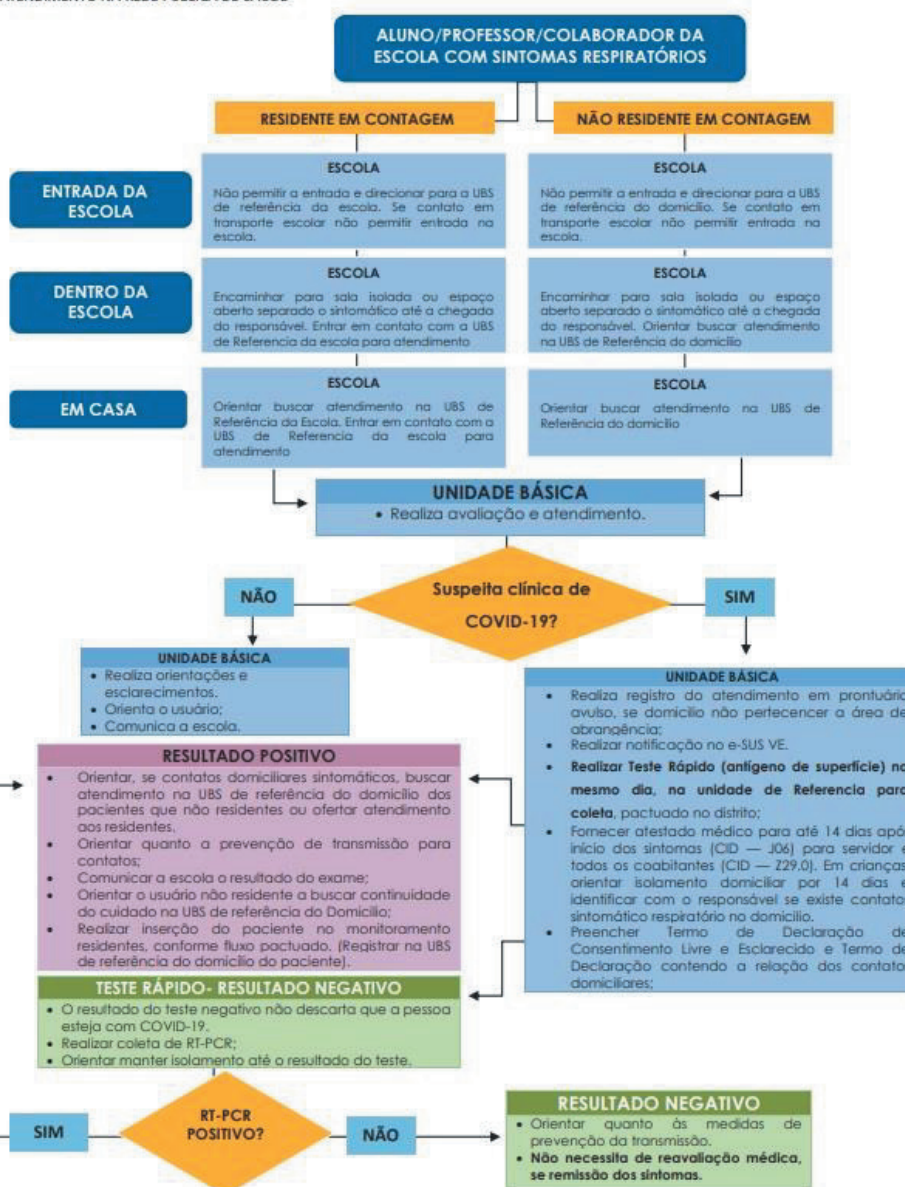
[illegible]

ALUNO/PROFESSOR/COLABORADOR DA ESCOLA COM SINTOMAS RESPIRATÓRIOS

RESIDENTE EM CONTAGEM

NÃO RESIDENTE EM CONTAGEM

ENTRADA DA ESCOLA

ESCOLA
Não permitir a entrada e direcionar para a UBS de referência da escola. Se contato em transporte escolar não permitir entrada na escola.

ESCOLA
Não permitir a entrada e direcionar para a UBS de referência do domicílio. Se contato em transporte escolar não permitir entrada na escola.

DENTRO DA ESCOLA

ESCOLA
Encaminhar para sala isolada ou espaço aberto separado o sintomático até a chegada do responsável. Entrar em contato com a UBS de Referencia da escola para atendimento

ESCOLA
Encaminhar para sala isolada ou espaço aberto separado o sintomático até a chegada do responsável. Orientar buscar atendimento na UBS de Referência do domicílio

EM CASA

ESCOLA
Orientar buscar atendimento na UBS de Referência da Escola. Entrar em contato com a UBS de Referencia da escola para atendimento

ESCOLA
Orientar buscar atendimento na UBS de Referência do domicílio

UNIDADE BÁSICA
• Realiza avaliação e atendimento.

NÃO

Suspeita clínica de COVID-19?

SIM

UNIDADE BÁSICA
• Realiza orientações e esclarecimentos.
• Orienta o usuário;
• Comunica a escola.

UNIDADE BÁSICA
• Realiza registro do atendimento em prontuário avulso, se domicilio não pertecencer a área de abrangência;
• Realizar notificação no e-SUS VE.
• Realizar Teste Rápido (antígeno de superfície) no mesmo dia, na unidade de Referencia para coleta, pactuado no distrito;
• Fornecer atestado médico para até 14 dias após início dos sintomas (CID — J06) para servidor e todos os coabitantes (CID — Z29.0). Em crianças orientar isolamento domiciliar por 14 dias e identificar com o responsável se existe contato sintomático respiratório no domicilio.
• Preencher Termo de Declaração de Consentimento Livre e Esclarecido e Termo de Declaração contendo a relação dos contato domiciliares;

RESULTADO POSITIVO
• Orientar, se contatos domiciliares sintomáticos, buscar atendimento na UBS de referência do domicílio dos pacientes que não residentes ou ofertar atendimento aos residentes.
• Orientar quanto a prevenção de transmissão para contatos;
• Comunicar a escola o resultado do exame;
• Orientar o usuário não residente a buscar continuidade do cuidado na UBS de referência do Domicilio;
• Realizar inserção do paciente no monitoramento residentes, conforme fluxo pactuado. (Registrar na UBS de referência do domicílio do paciente).

TESTE RÁPIDO- RESULTADO NEGATIVO
• O resultado do teste negativo não descarta que a pessoa esteja com COVID-19.
• Realizar coleta de RT-PCR;
• Orientar manter isolamento até o resultado do teste.

SIM

RT-PCR POSITIVO?

NÃO

RESULTADO NEGATIVO
• Orientar quanto às medidas de prevenção da transmissão.
• Não necessita de reavaliação médica, se remissão dos sintomas.